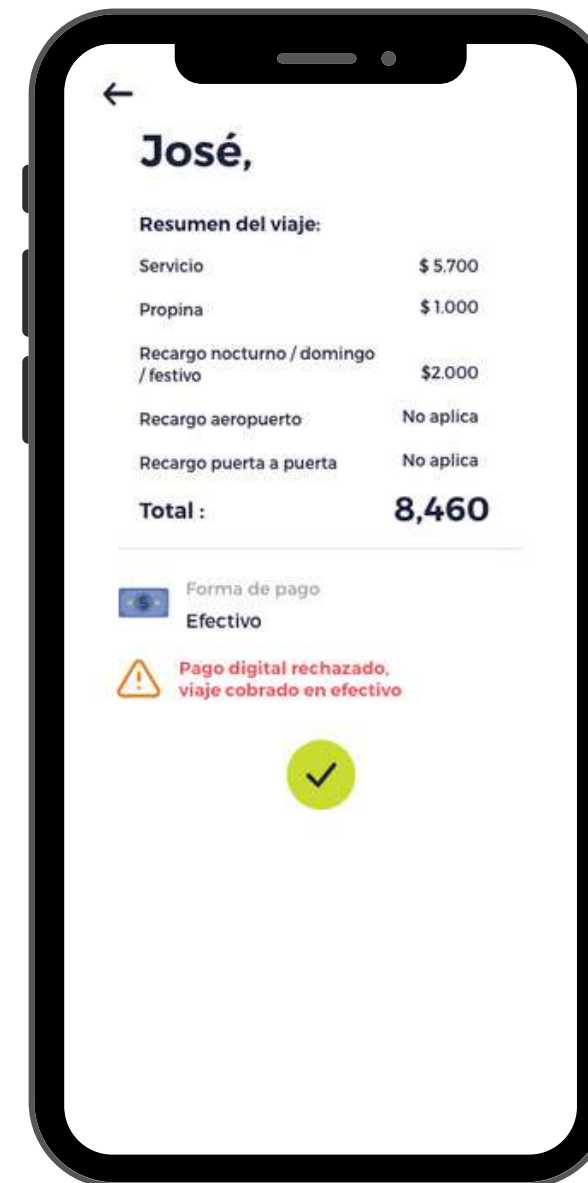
José,

Resumen del viaje:

| | |
|---|---|
| Servicio | $ 5.700 |
| Propina | $ 1.000 |
| Recargo nocturno / domingo / festivo | $2.000 |
| Recargo aeropuerto | No aplica |
| Recargo puerta a puerta | No aplica |
| Total : | 8,460 |

Forma de pago
Efectivo

Pago digital rechazado, viaje cobrado en efectivo